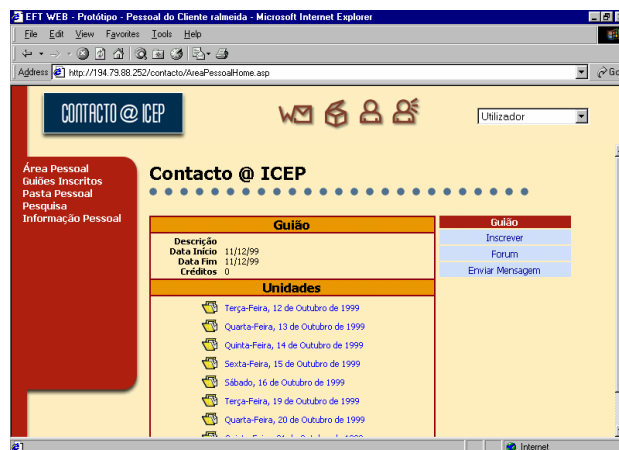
EFT WEB - Protótipo - Pessoal do Cliente ralmeida - Microsoft Internet Explorer

File Edit View Favorites Tools Help

Address http://194.79.88.252/contacto/AreaPessoalHome.asp

Go

CONTACTO @ ICEP

Utilizador

Área Pessoal
Guiões Inscritos
Pasta Pessoal
Pesquisa
Informação Pessoal

Contacto @ ICEP

| Guião | |
|---|---|
| Descrição | |
| Data Início | 11/12/99 |
| Data Fim | 11/12/99 |
| Créditos | 0 |

Unidades

Terça-Feira, 12 de Outubro de 1999
Quarta-Feira, 13 de Outubro de 1999
Quinta-Feira, 14 de Outubro de 1999
Sexta-Feira, 15 de Outubro de 1999
Sábado, 16 de Outubro de 1999
Terça-Feira, 19 de Outubro de 1999
Quarta-Feira, 20 de Outubro de 1999
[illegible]

Guião
Inscrever
Forum
Enviar Mensagem

Internet